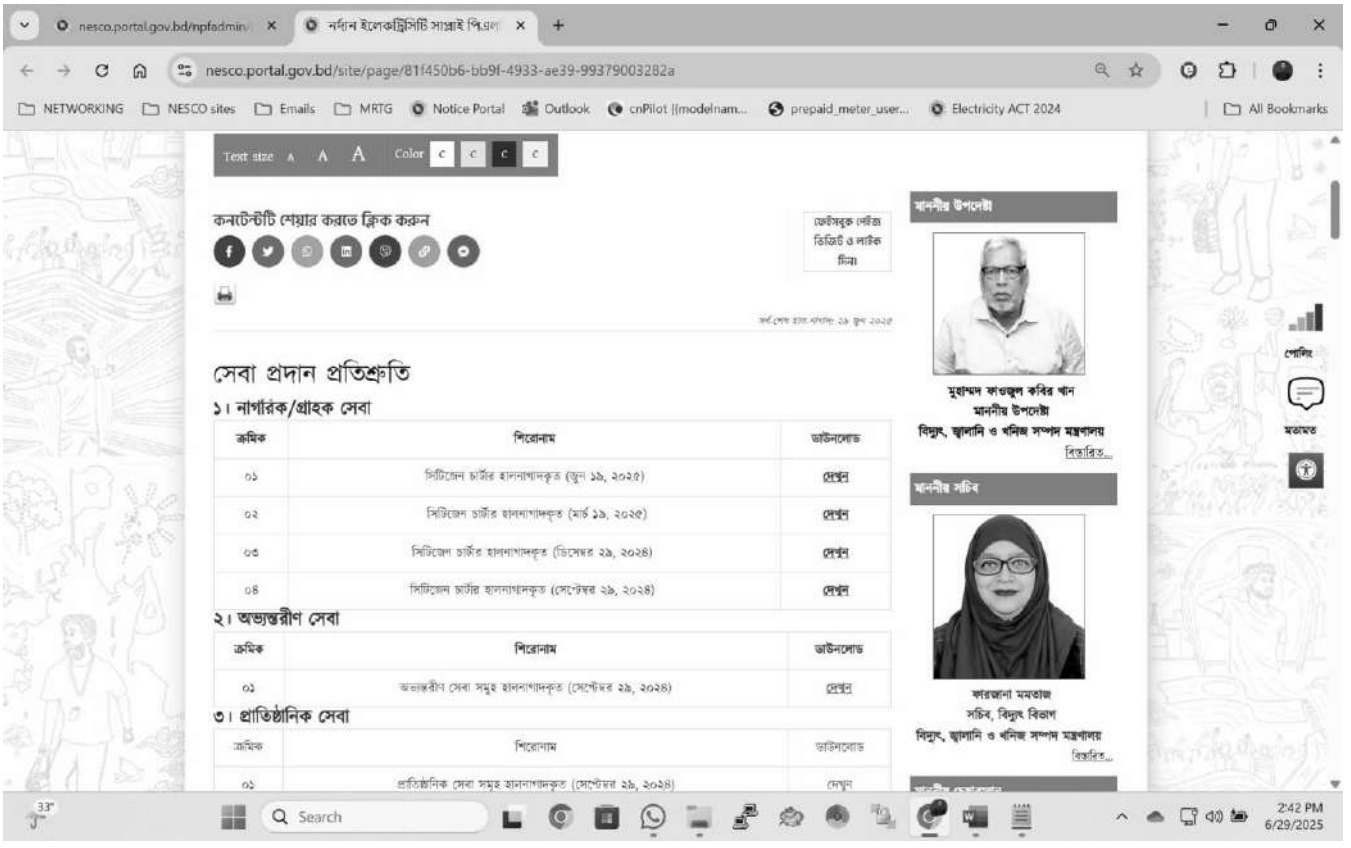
nesco.portal.gov.bd/npfadmin/ ×
নর্দান ইলেকট্রিসিটি সাপ্লাই পিএল ×
+

nesco.portal.gov.bd/site/page/81f450b6-bb9f-4933-ae39-99379003282a

NETWORKING NESCO sites Emails MRTG Notice Portal Outlook cnPilot |(modelnam... prepaid_meter_user... Electricity ACT 2024 All Bookmarks

Text size A A A Color c c c c

কনটেন্টটি শেয়ার করতে ক্লিক করুন

ফেইসবুক পেইজ ভিজিট ও লাইক দিন।

সর্বশেষ হাল-নাগাদ: ২৯ জুন ২০২৫

সেবা প্রদান প্রতিশ্রুতি

১। নাগরিক/গ্রাহক সেবা

| ক্রমিক | শিরোনাম | ডাউনলোড |
|---|---|---|
| ০১ | সিটিজেন চার্টার হালনাগাদকৃত (জুন ১৯, ২০২৫) | দেখুন |
| ০২ | সিটিজেন চার্টার হালনাগাদকৃত (মার্চ ১৯, ২০২৫) | দেখুন |
| ০৩ | সিটিজেন চার্টার হালনাগাদকৃত (ডিসেম্বর ২৯, ২০২৪) | দেখুন |
| ০৪ | সিটিজেন চার্টার হালনাগাদকৃত (সেপ্টেম্বর ২৯, ২০২৪) | দেখুন |

২। অভ্যন্তরীণ সেবা

| ক্রমিক | শিরোনাম | ডাউনলোড |
|---|---|---|
| ০১ | অভ্যন্তরীণ সেবা সমূহ হালনাগাদকৃত (সেপ্টেম্বর ২৯, ২০২৪) | দেখুন |

৩। প্রাতিষ্ঠানিক সেবা

| ক্রমিক | শিরোনাম | ডাউনলোড |
|---|---|---|
| ০১ | প্রাতিষ্ঠানিক সেবা সমূহ হালনাগাদকৃত (সেপ্টেম্বর ২৯, ২০২৪) | দেখুন |

মাননীয় উপদেষ্টা
মুহাম্মদ ফাওজুল কবির খান
মাননীয় উপদেষ্টা
বিদ্যুৎ, জ্বালানি ও খনিজ সম্পদ মন্ত্রণালয়
বিস্তারিত...

মাননীয় সচিব
ফারজানা মমতাজ
সচিব, বিদ্যুৎ বিভাগ
বিদ্যুৎ, জ্বালানি ও খনিজ সম্পদ মন্ত্রণালয়
বিস্তারিত...

পোলিং
মতামত

33°
Search
2:42 PM
6/29/2025